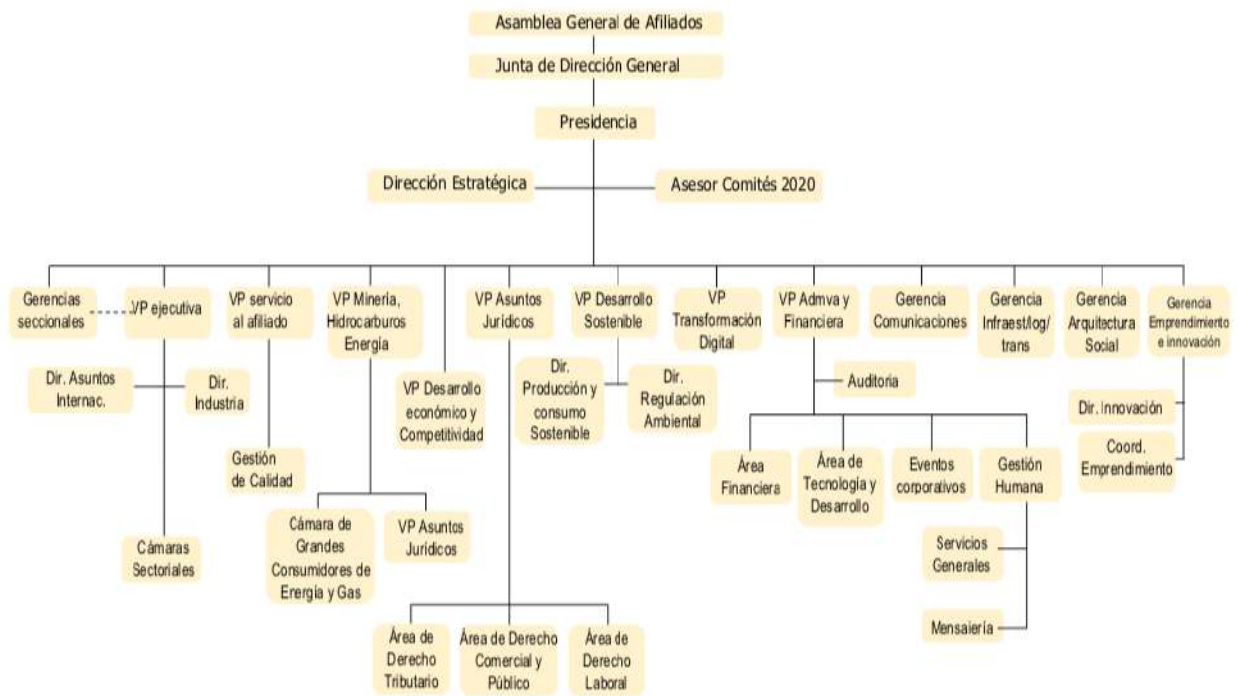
Asamblea General de Afiliados

Junta de Dirección General

Presidencia

Dirección Estratégica

Asesor Comités 2020

Gerencias seccionales

VP ejecutiva

Dir. Asuntos Internac.

Dir. Industria

Cámaras Sectoriales

VP servicio al afiliado

Gestión de Calidad

VP Minería, Hidrocarburos Energía

Cámara de Grandes Consumidores de Energía y Gas

VP Asuntos Jurídicos

VP Desarrollo económico y Competitividad

VP Asuntos Jurídicos

Área de Derecho Tributario

Área de Derecho Comercial y Público

Área de Derecho Laboral

VP Desarrollo Sostenible

Dir. Producción y consumo Sostenible

Dir. Regulación Ambiental

VP Transformación Digital

VP Admva y Financiera

Auditoria

Área Financiera

Área de Tecnología y Desarrollo

Eventos corporativos

Gestión Humana

Servicios Generales

Mensajería

Gerencia Comunicaciones

Gerencia Infraest/log/ trans

Gerencia Arquitectura Social

Gerencia Emprendimiento e innovación

Dir. Innovación

Coord. Emprendimiento